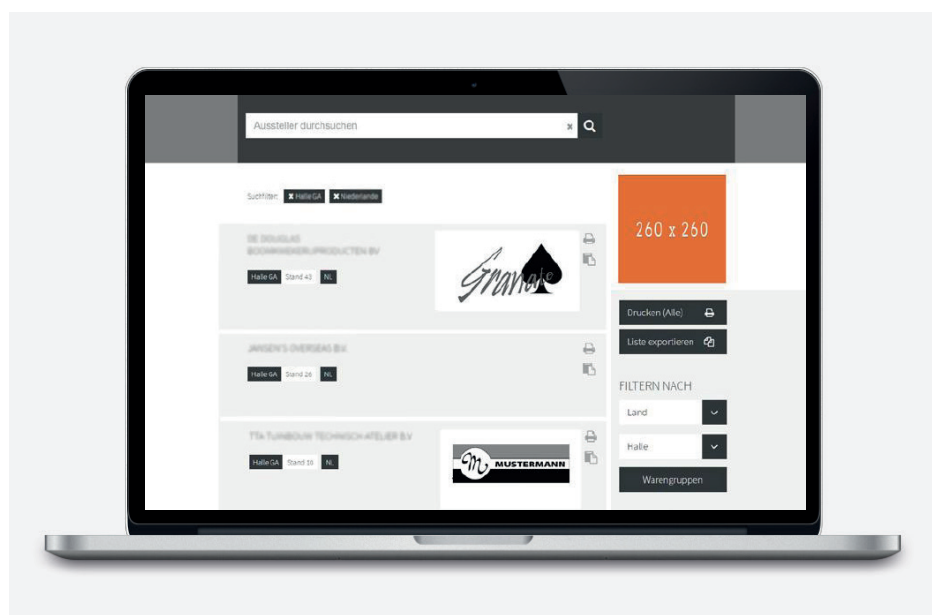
Aussteller durchsuchen

Suchfilter: Halle GA Niederlande

DE DOUGLAS BOOMKWEKERIJPRODUCTEN BV

Halle GA Stand 43 NL

Granate

JANSEN'S OVERSEAS B.V.

Halle GA Stand 26 NL

TTA TUINBOUW TECHNISCH ATELIER B.V.

Halle GA Stand 10 NL

MUSTERMANN

260 x 260

Drucken (Alle)

Liste exportieren

FILTERN NACH

Land

Halle

Warengruppen